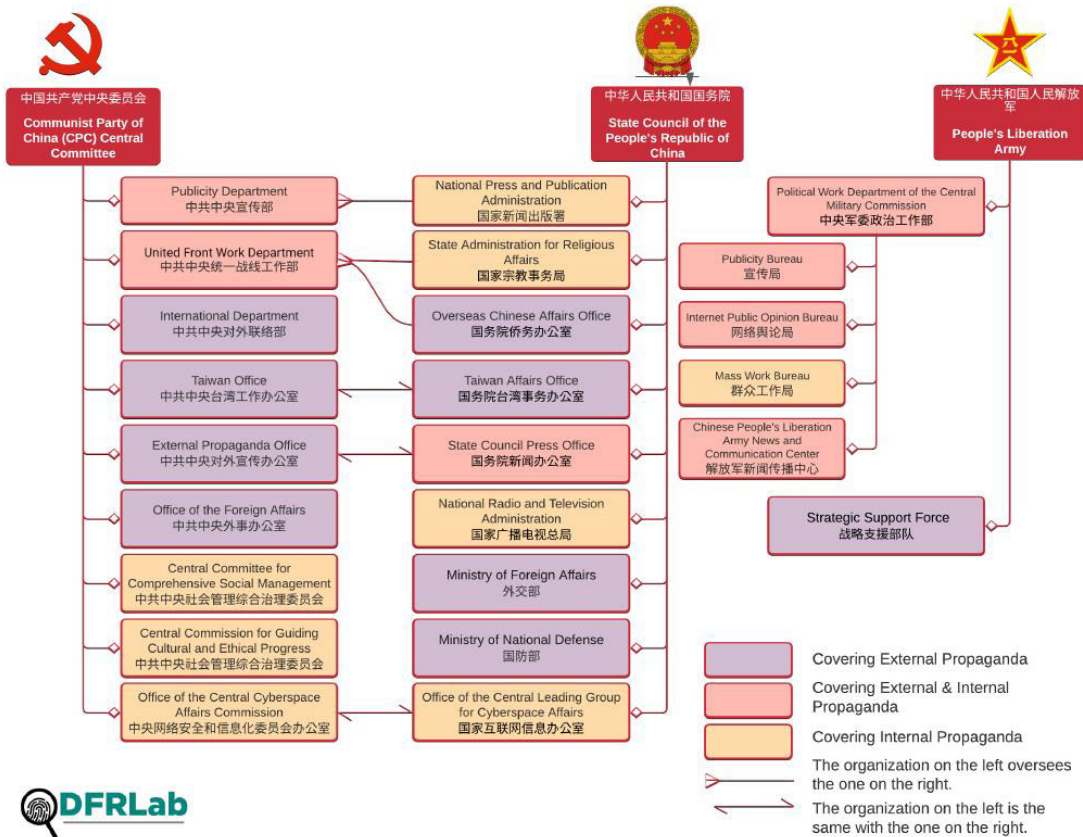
中国共产党中央委员会
Communist Party of China (CPC) Central Committee

中华人民共和国国务院
State Council of the People's Republic of China

中华人民共和国人民解放军
People's Liberation Army

Publicity Department
中共中央宣传部

National Press and Publication Administration
国家新闻出版署

United Front Work Department
中共中央统一战线工作部

State Administration for Religious Affairs
国家宗教事务局

International Department
中共中央对外联络部

Overseas Chinese Affairs Office
国务院侨务办公室

Taiwan Office
中共中央台湾工作办公室

Taiwan Affairs Office
国务院台湾事务办公室

External Propaganda Office
中共中央对外宣传办公室

State Council Press Office
国务院新闻办公室

Office of the Foreign Affairs
中共中央外事办公室

National Radio and Television Administration
国家广播电视总局

Central Committee for Comprehensive Social Management
中共中央社会管理综合治理委员会

Ministry of Foreign Affairs
外交部

Central Commission for Guiding Cultural and Ethical Progress
中共中央社会管理综合治理委员会

Ministry of National Defense
国防部

Office of the Central Cyberspace Affairs Commission
中央网络安全和信息化委员会办公室

Office of the Central Leading Group for Cyberspace Affairs
国家互联网信息办公室

Political Work Department of the Central Military Commission
中央军委政治工作部

Publicity Bureau
宣传局

Internet Public Opinion Bureau
网络舆论局

Mass Work Bureau
群众工作局

Chinese People's Liberation Army News and Communication Center
解放军新闻传播中心

Strategic Support Force
战略支援部队

Covering External Propaganda
Covering External & Internal Propaganda
Covering Internal Propaganda
The organization on the left oversees the one on the right.
The organization on the left is the same with the one on the right.

DFRLab